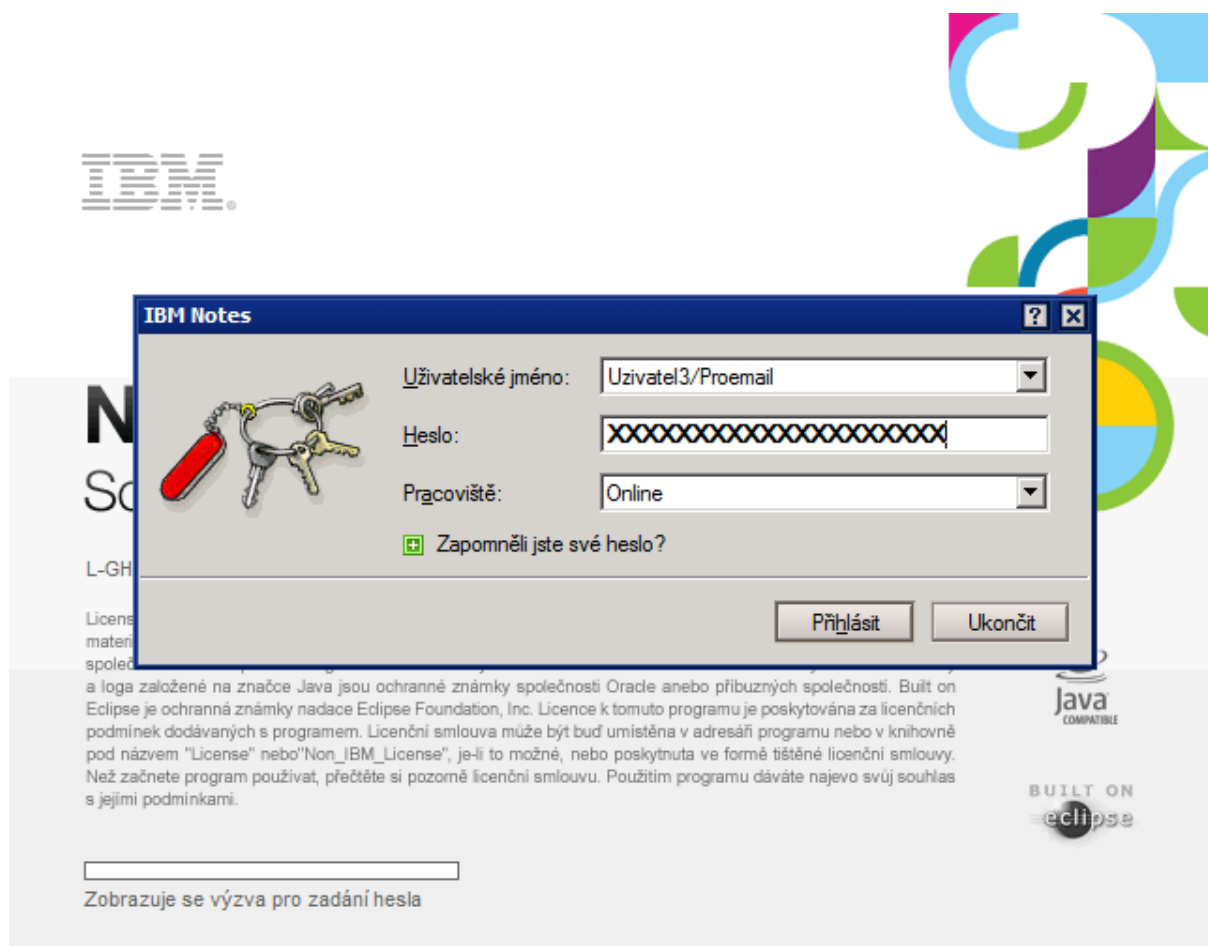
IBM

N
So

L-GH

Licens
materi
společ

IBM Notes

Uživatelské jméno: Uzivatel3/Proemail

Heslo: XXXXXXXXXXXXXXXXXXX

Pracoviště: Online

Zapomněli jste své heslo?

Přihlásit Ukončit

a loga založené na značce Java jsou ochranné známky společnosti Oracle anebo příbuzných společností. Built on Eclipse je ochranná známky nadace Eclipse Foundation, Inc. Licence k tomuto programu je poskytována za licenčních podmínek dodávaných s programem. Licenční smlouva může být buď umístěna v adresáři programu nebo v knihovně pod názvem "License" nebo"Non_IBM_License", je-li to možné, nebo poskytnuta ve formě tištěné licenční smlouvy. Než začnete program používat, přečtěte si pozorně licenční smlouvu. Použitím programu dáváte najevo svůj souhlas s jejími podmínkami.

Java COMPATIBLE

BUILT ON eclipse

Zobrazuje se výzva pro zadání hesla